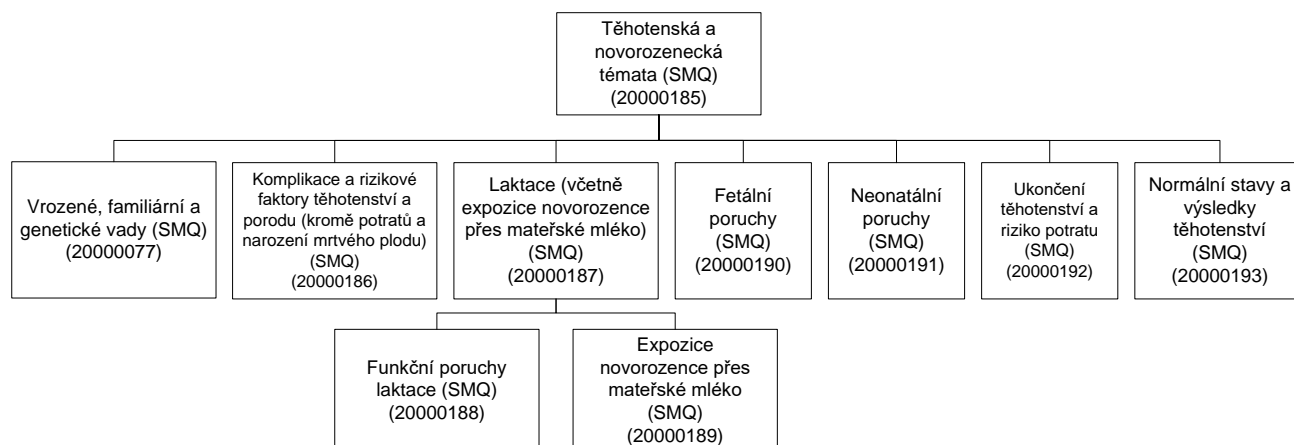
Těhotenská a novorozenecká témata (SMQ) (20000185)

Vrozené, familiární a genetické vady (SMQ) (20000077)

Komplikace a rizikové faktory těhotenství a porodu (kromě potratů a narození mrtvého plodu) (SMQ) (20000186)

Laktace (včetně expozice novorozence přes mateřské mléko) (SMQ) (20000187)

Fetální poruchy (SMQ) (20000190)

Neonatální poruchy (SMQ) (20000191)

Ukončení těhotenství a riziko potratu (SMQ) (20000192)

Normální stavy a výsledky těhotenství (SMQ) (20000193)

Funkční poruchy laktace (SMQ) (20000188)

Expozice novorozence přes mateřské mléko (SMQ) (20000189)